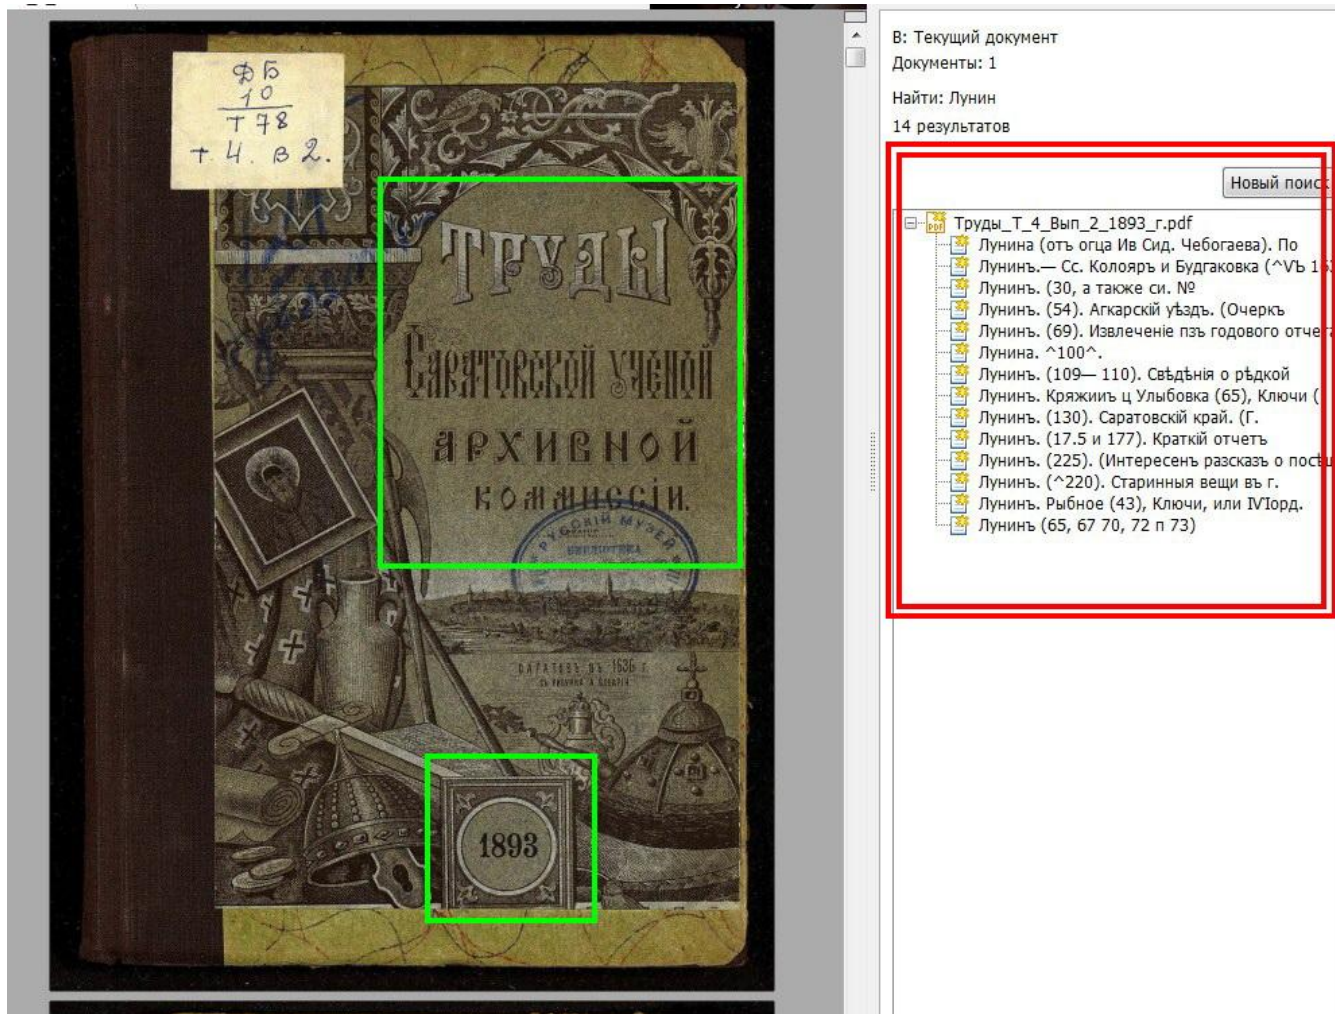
ФБ
10
Т78
т. 4. в 2.

Труды Саратовской ученой архивной коммиссiи.

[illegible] музей библиотека

Саратовъ въ 1636 г.
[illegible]

1893

В: Текущий документ
Документы: 1

Найти: Лунин
14 результатов

Новый поис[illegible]

Труды_Т_4_Вып_2_1893_г.pdf
Лунина (отъ огца Ив Сид. Чебогаева). По
Лунинъ.— Сс. Колоярь и Будгаковка (^VЬ 1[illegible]
Лунинъ. (30, а также си. №
Лунинъ. (54). Агкарскій уѣздъ. (Очеркъ
Лунинъ. (69). Извлеченіе пзъ годового отче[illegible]
Лунина. ^100^.
Лунинъ. (109— 110). Свѣдѣнія о рѣдкой
Лунинъ. Кряжиигъ ц Улыбовка (65), Ключи ([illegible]
Лунинъ. (130). Саратовскій край. (Г.
Лунинъ. (17.5 и 177). Краткій отчетъ
Лунинъ. (225). (Интересенъ разсказъ о посѣ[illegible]
Лунинъ. (^220). Старинныя вещи въ г.
Лунинъ. Рыбное (43), Ключи, или ІVІорд.
Лунинъ (65, 67 70, 72 п 73)